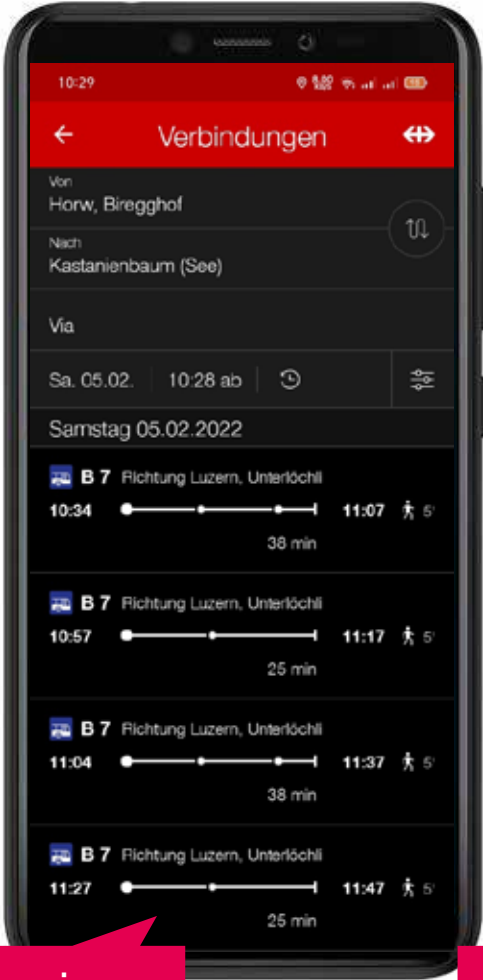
10:29

Verbindungen

Von
Horw, Biregghof

Nach
Kastanienbaum (See)

Via

Sa. 05.02. | 10:28 ab

Samstag 05.02.2022

B 7 Richtung Luzern, Unterlöchli
10:34 11:07 5'
38 min

B 7 Richtung Luzern, Unterlöchli
10:57 11:17 5'
25 min

B 7 Richtung Luzern, Unterlöchli
11:04 11:37 5'
38 min

B 7 Richtung Luzern, Unterlöchli
11:27 11:47 5'
25 min